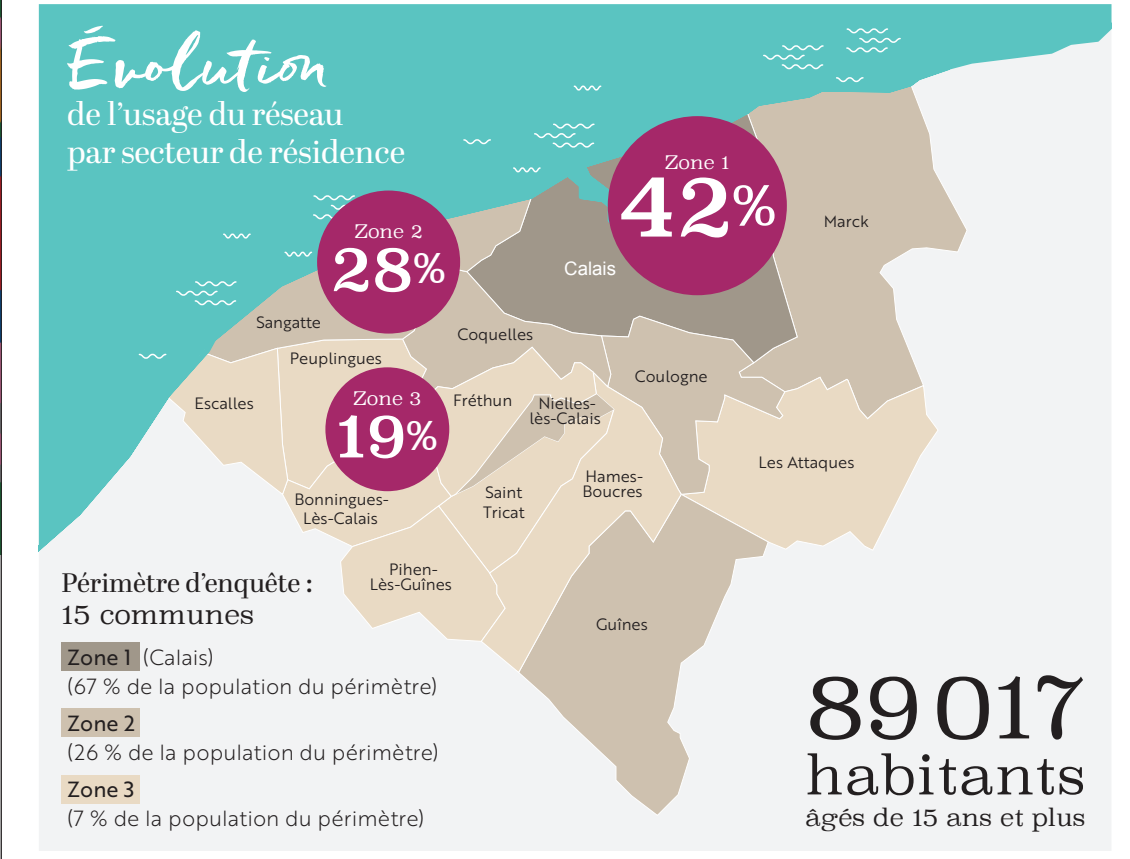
Évolution
de l'usage du réseau par secteur de résidence

Zone 1
42%

Zone 2
28%

Zone 3
19%

Marck

Calais

Sangatte

Coquelles

Peuplingues

Coulogne

Escalles

Fréthun

Nielles-lès-Calais

Les Attaques

Hames-Boucres

Saint Tricat

Bonningues-Lès-Calais

Pihen-Lès-Guînes

Guînes

Périmètre d'enquête : 15 communes

Zone 1 (Calais)
(67 % de la population du périmètre)

Zone 2
(26 % de la population du périmètre)

Zone 3
(7 % de la population du périmètre)

89 017 habitants
âgés de 15 ans et plus